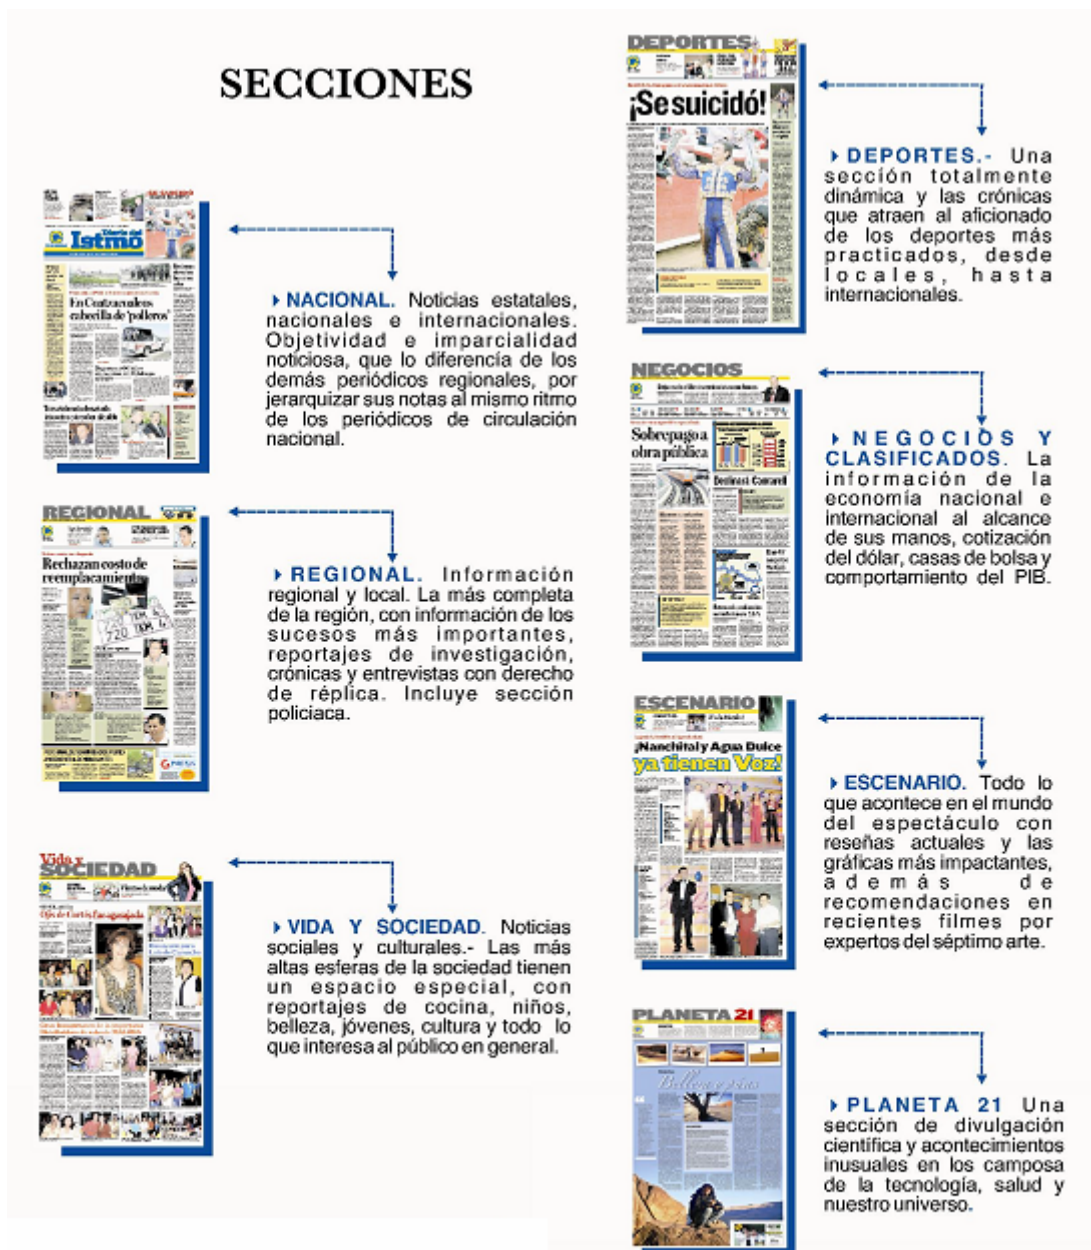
SECCIONES

Diario del Istmo

En Coatzacoalcos cabecilla de 'polleros'

NACIONAL. Noticias estatales, nacionales e internacionales. Objetividad e imparcialidad noticiosa, que lo diferencia de los demás periódicos regionales, por jerarquizar sus notas al mismo ritmo de los periódicos de circulación nacional.

REGIONAL

Rechazan costo de reemplacamiento

REGIONAL. Información regional y local. La más completa de la región, con información de los sucesos más importantes, reportajes de investigación, crónicas y entrevistas con derecho de réplica. Incluye sección policiaca.

Vida y SOCIEDAD

VIDA Y SOCIEDAD. Noticias sociales y culturales.- Las más altas esferas de la sociedad tienen un espacio especial, con reportajes de cocina, niños, belleza, jóvenes, cultura y todo lo que interesa al público en general.

DEPORTES

¡Se suicidó!

DEPORTES.- Una sección totalmente dinámica y las crónicas que atraen al aficionado de los deportes más practicados, desde locales, hasta internacionales.

NEGOCIOS

Sobrepago a obra pública

NEGOCIOS Y CLASIFICADOS. La información de la economía nacional e internacional al alcance de sus manos, cotización del dólar, casas de bolsa y comportamiento del PIB.

ESCENARIO

¡Nanchital y Agua Dulce ya tienen Voz!

ESCENARIO. Todo lo que acontece en el mundo del espectáculo con reseñas actuales y las gráficas más impactantes, además de recomendaciones en recientes filmes por expertos del séptimo arte.

PLANETA 21

PLANETA 21 Una sección de divulgación científica y acontecimientos inusuales en los camposa de la tecnología, salud y nuestro universo.